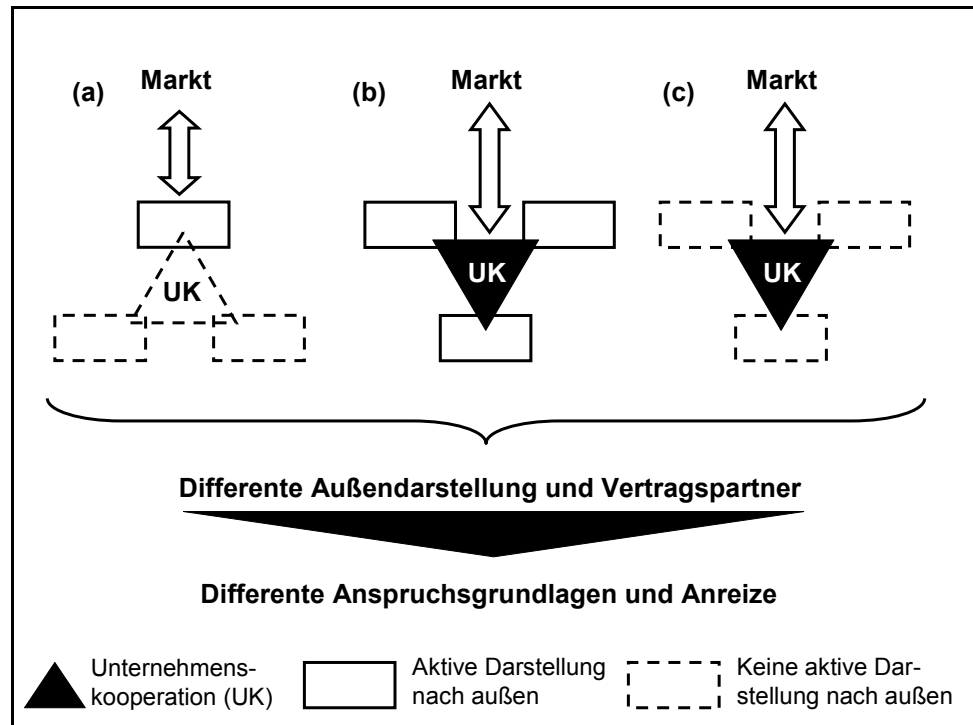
(a) Markt

UK

(b) Markt

UK

(c) Markt

UK

Differente Außendarstellung und Vertragspartner

Differente Anspruchsgrundlagen und Anreize

Unternehmenskooperation (UK)

Aktive Darstellung nach außen

Keine aktive Darstellung nach außen